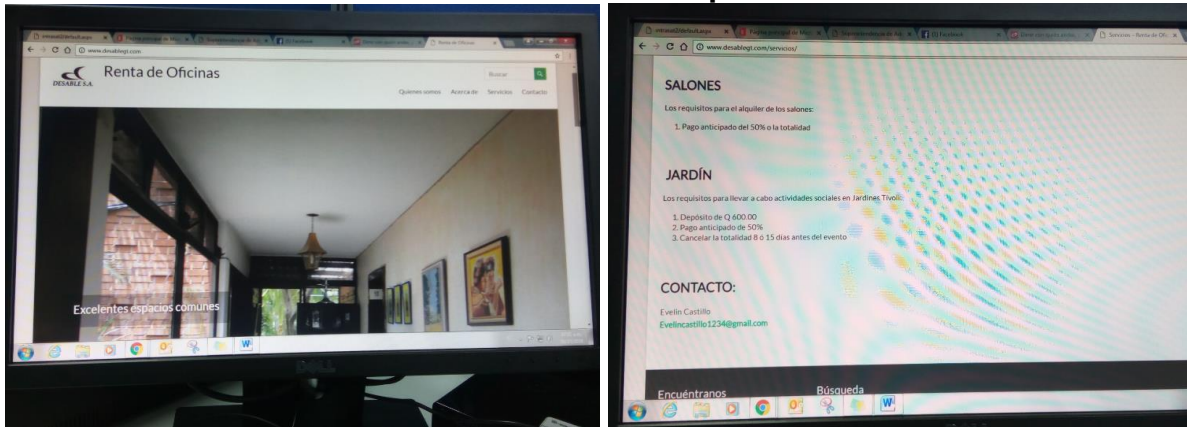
www.desablegt.com

DESABLE S.A.

Renta de Oficinas

Buscar

Quienes somos Acerca de Servicios Contacto

Excelentes espacios comunes

DELL

Renta de Ofic

www.desablegt.com/servicios/

SALONES

Los requisitos para el alquiler de los salones:

1. Pago anticipado del 50% o la totalidad

JARDÍN

Los requisitos para llevar a cabo actividades sociales en Jardines Tivoli:

1. Depósito de Q 600.00
2. Pago anticipado de 50%
3. Cancelar la totalidad 8 ó 15 días antes del evento

CONTACTO:

Evelin Castillo
Evelincastillo1234@gmail.com

Encuéntranos

Búsqueda